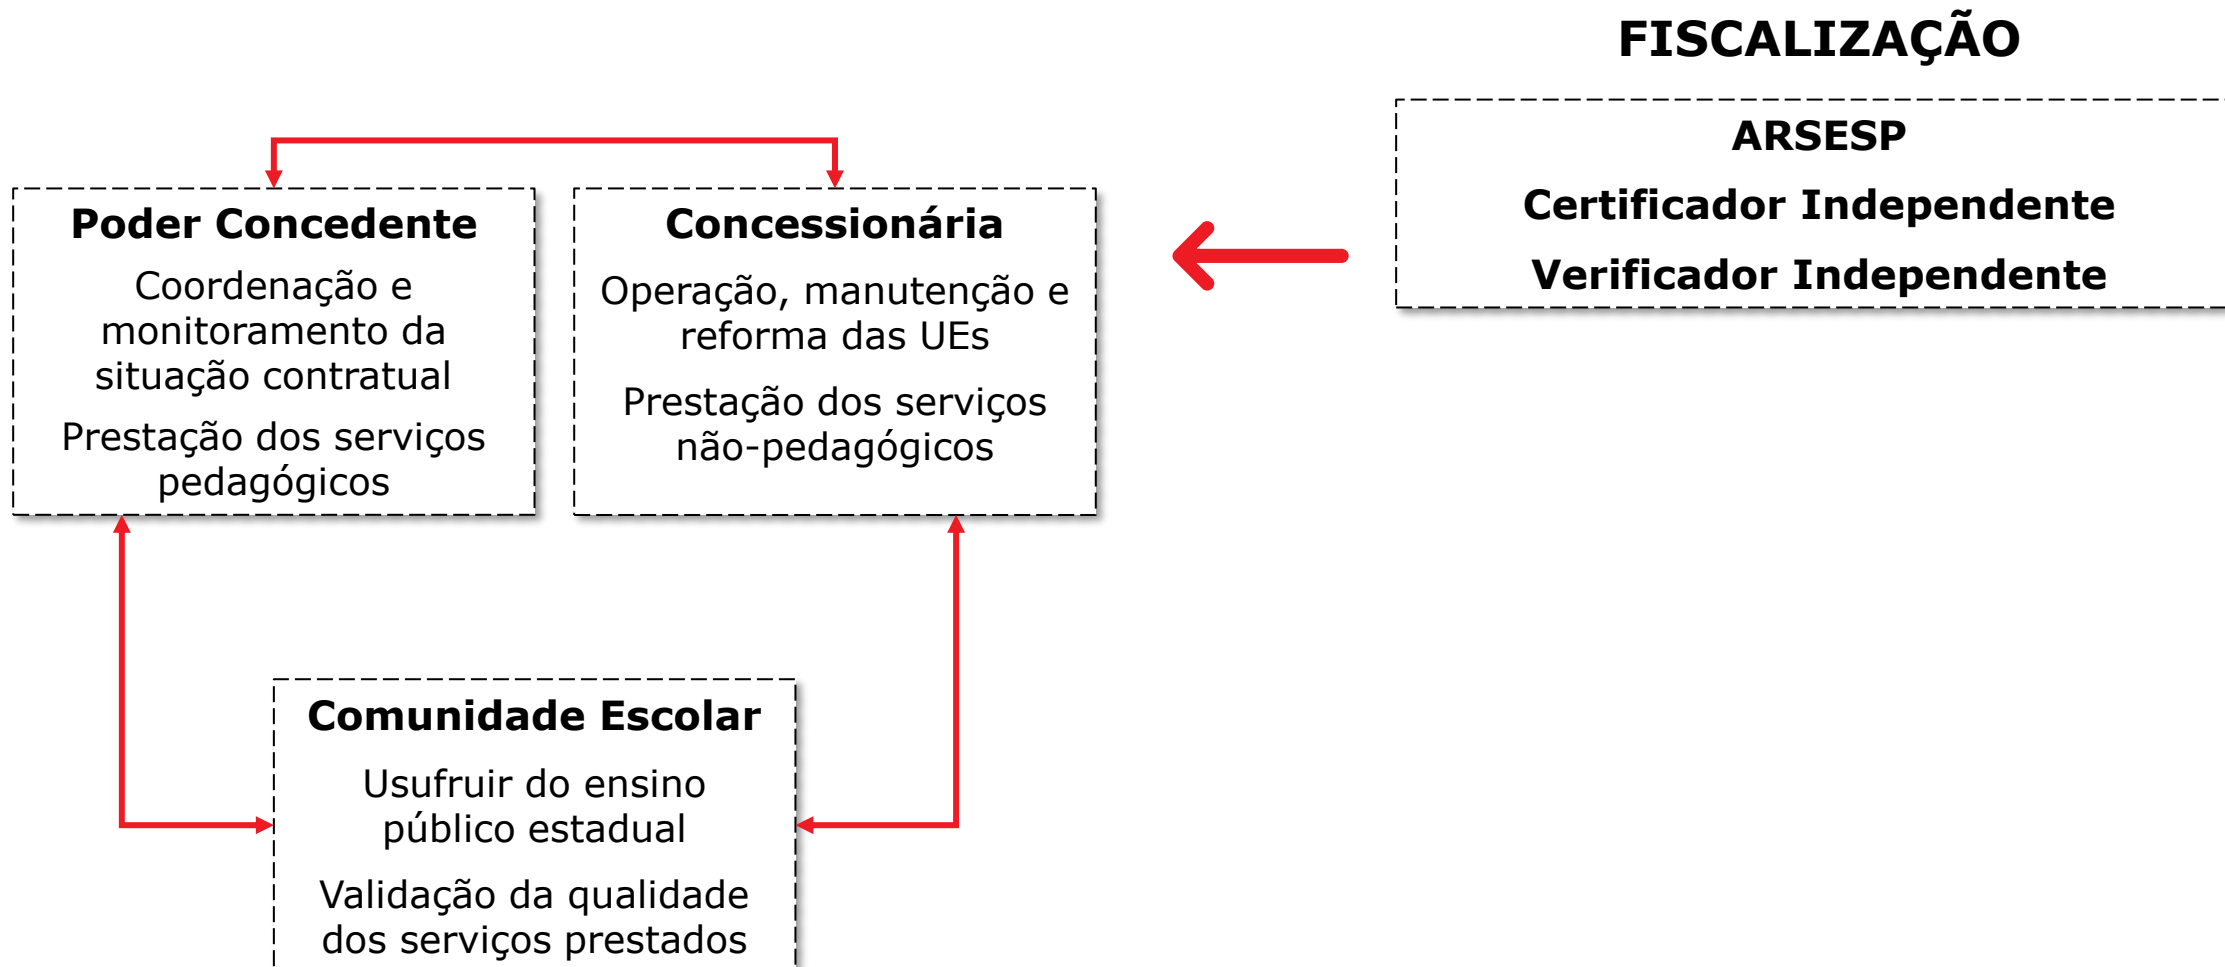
FISCALIZAÇÃO

ARSESP

Certificador Independente

Verificador Independente

Poder Concedente

Coordenação e monitoramento da situação contratual

Prestação dos serviços pedagógicos

Concessionária

Operação, manutenção e reforma das UEs

Prestação dos serviços não-pedagógicos

Comunidade Escolar

Usufruir do ensino público estadual

Validação da qualidade dos serviços prestados